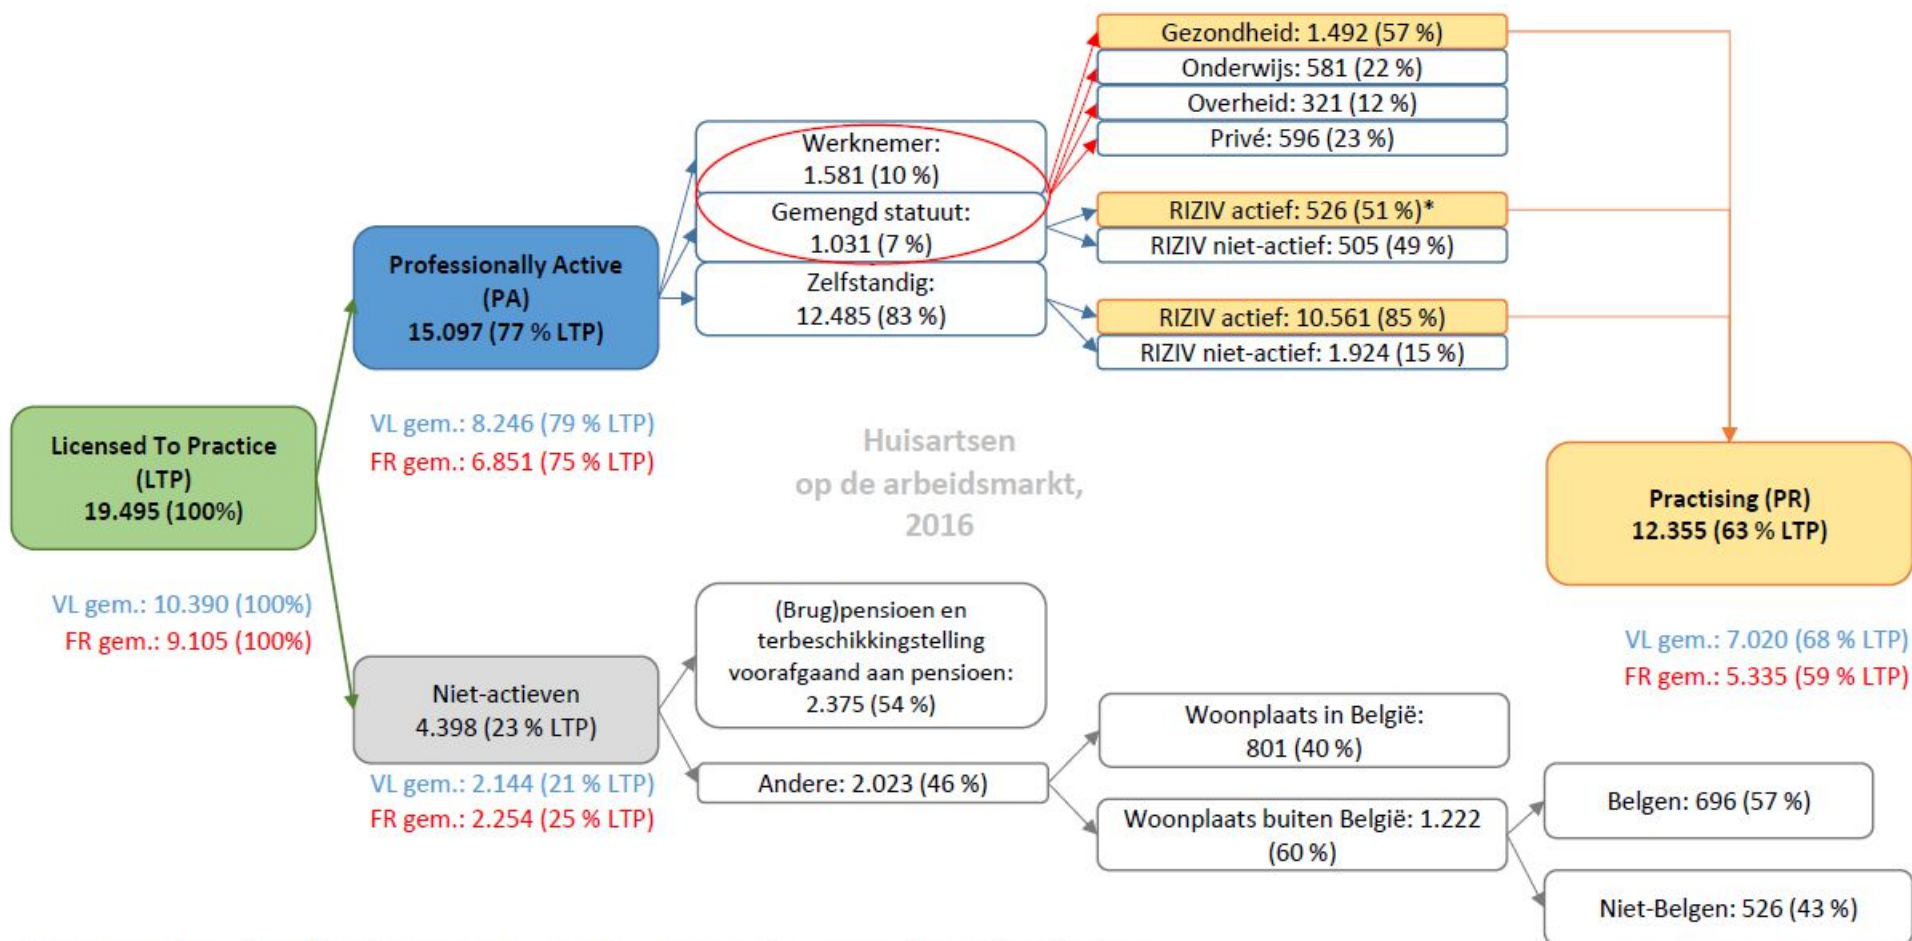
Licensed To Practice (LTP) 19.495 (100%)

VL gem.: 10.390 (100%)
FR gem.: 9.105 (100%)

Professionally Active (PA) 15.097 (77 % LTP)

VL gem.: 8.246 (79 % LTP)
FR gem.: 6.851 (75 % LTP)

Werknemer: 1.581 (10 %)

Gemengd statuut: 1.031 (7 %)

Zelfstandig: 12.485 (83 %)

Gezondheid: 1.492 (57 %)

Onderwijs: 581 (22 %)

Overheid: 321 (12 %)

Privé: 596 (23 %)

RIZIV actief: 526 (51 %)*

RIZIV niet-actief: 505 (49 %)

RIZIV actief: 10.561 (85 %)

RIZIV niet-actief: 1.924 (15 %)

Huisartsen op de arbeidsmarkt, 2016

Practising (PR) 12.355 (63 % LTP)

VL gem.: 7.020 (68 % LTP)
FR gem.: 5.335 (59 % LTP)

Niet-actieven 4.398 (23 % LTP)

VL gem.: 2.144 (21 % LTP)
FR gem.: 2.254 (25 % LTP)

(Brug)pensioen en terbeschikkingstelling voorafgaand aan pensioen: 2.375 (54 %)

Andere: 2.023 (46 %)

Woonplaats in België: 801 (40 %)

Woonplaats buiten België: 1.222 (60 %)

Belgen: 696 (57 %)

Niet-Belgen: 526 (43 %)